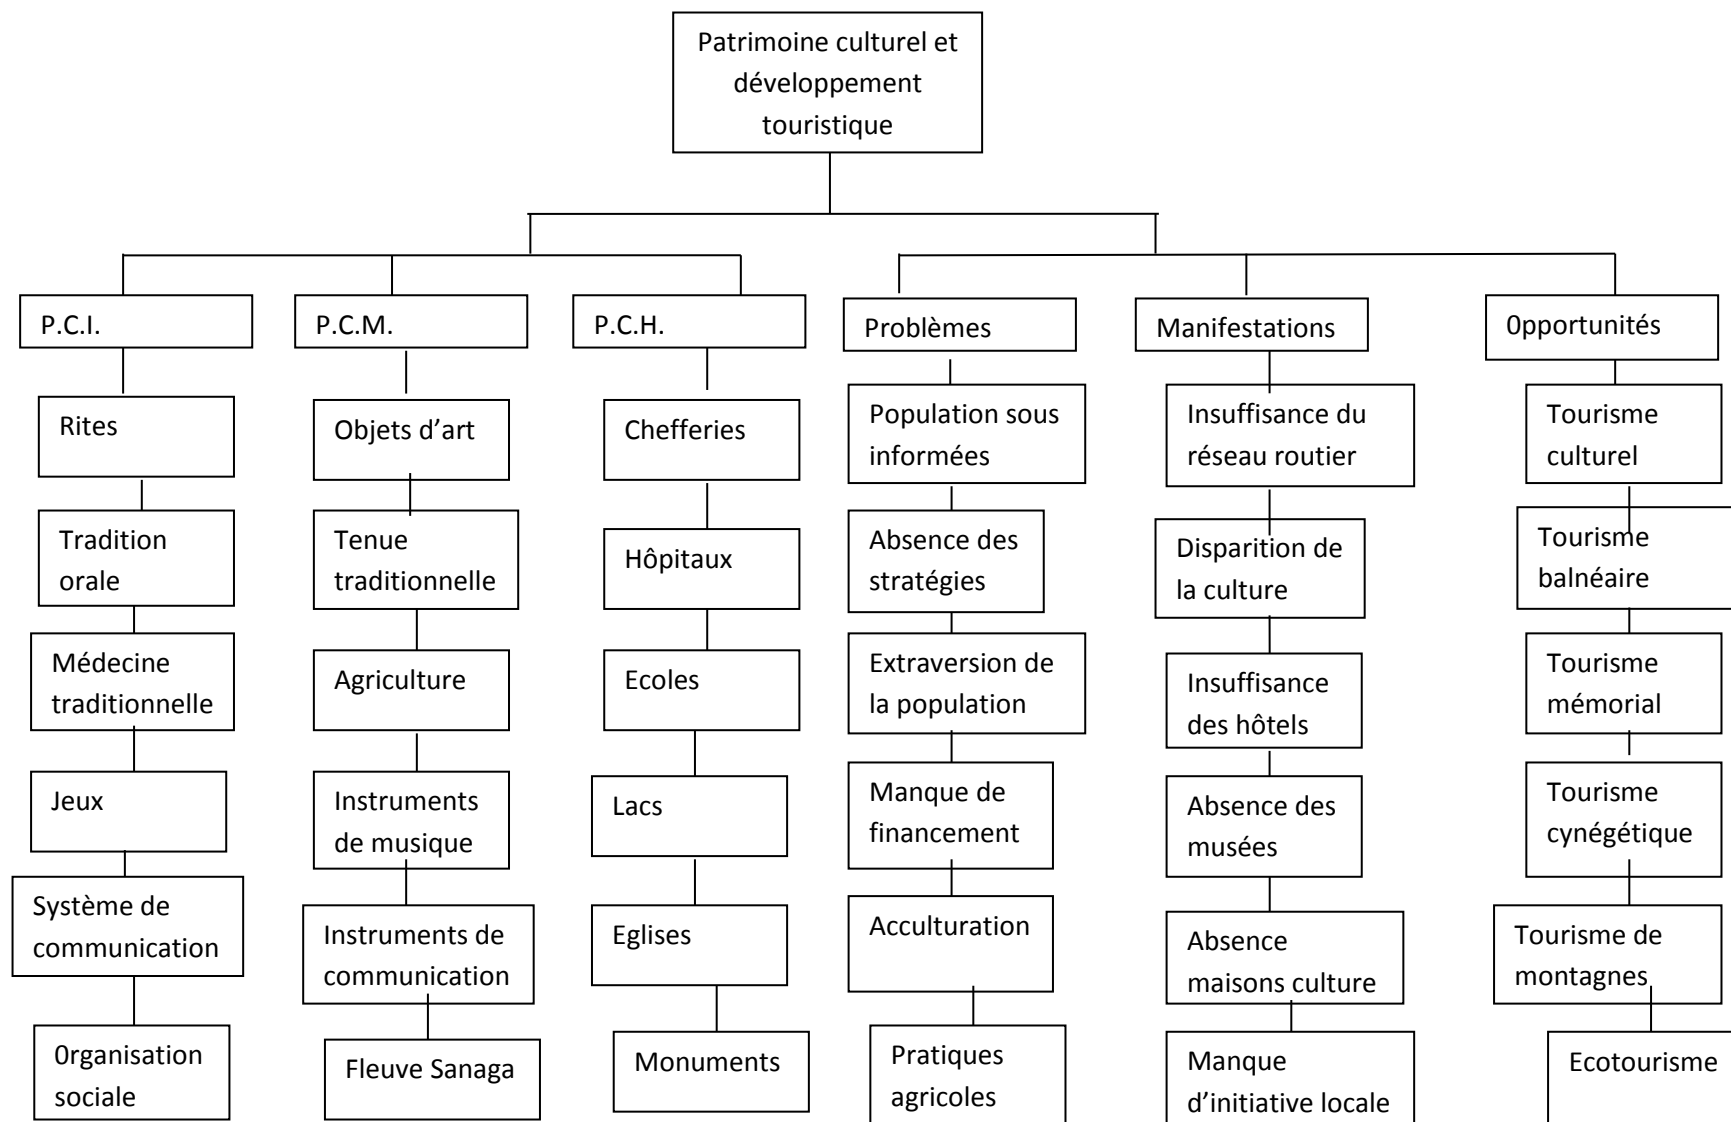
Patrimoine culturel et développement touristique

P.C.I.

Rites

Tradition orale

Médecine traditionnelle

Jeux

Système de communication

0rganisation sociale

P.C.M.

Objets d'art

Tenue traditionnelle

Agriculture

Instruments de musique

Instruments de communication

Fleuve Sanaga

P.C.H.

Chefferies

Hôpitaux

Ecoles

Lacs

Eglises

Monuments

Problèmes

Population sous informées

Absence des stratégies

Extraversion de la population

Manque de financement

Acculturation

Pratiques agricoles

Manifestations

Insuffisance du réseau routier

Disparition de la culture

Insuffisance des hôtels

Absence des musées

Absence maisons culture

Manque d'initiative locale

0pportunités

Tourisme culturel

Tourisme balnéaire

Tourisme mémorial

Tourisme cynégétique

Tourisme de montagnes

Ecotourisme